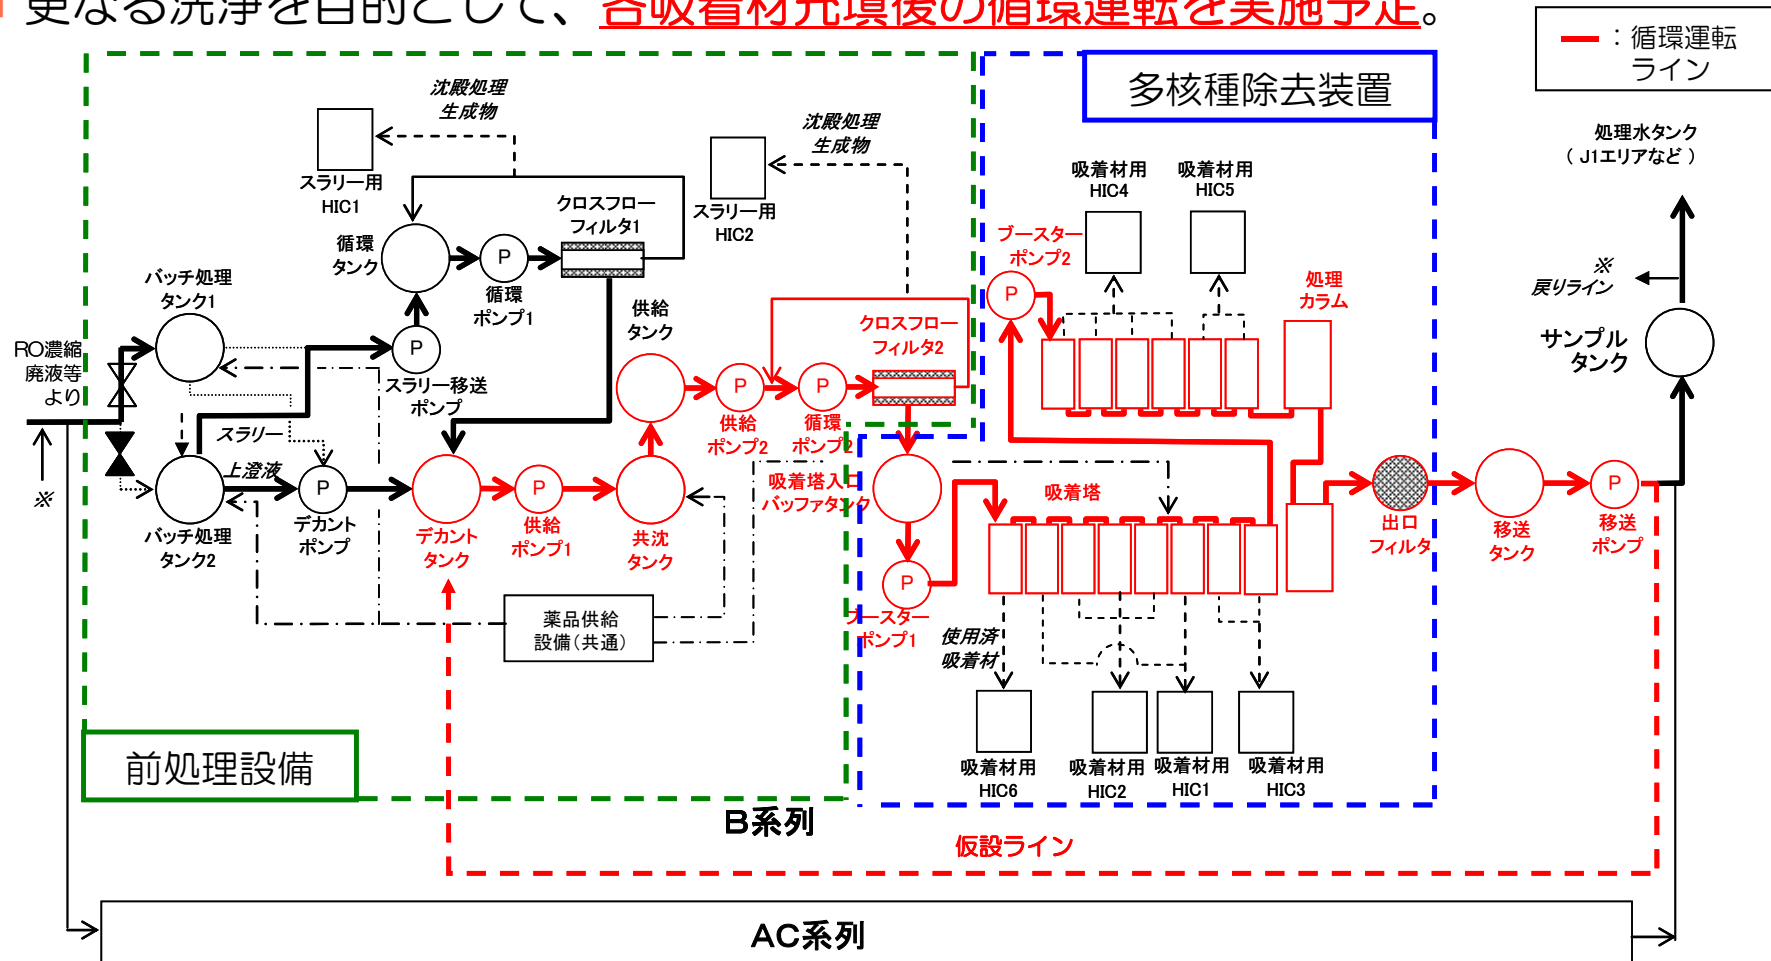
更なる洗浄を目的として、各吸着材充填後の循環運転を実施予定。

：循環運転ライン

多核種除去装置

沈殿処理生成物
スラリー用HIC1
クロスフローフィルタ1
循環タンク
循環ポンプ1
バッチ処理タンク1
RO濃縮廃液等より
※
スラリー
上澄液
スラリー移送ポンプ
デカントポンプ
バッチ処理タンク2
デカントタンク
供給ポンプ1
共沈タンク
供給タンク
供給ポンプ2
循環ポンプ2
沈殿処理生成物
スラリー用HIC2
クロスフローフィルタ2
吸着塔入口バッファタンク
薬品供給設備（共通）
ブースターポンプ1
ブースターポンプ2
吸着材用HIC4
吸着材用HIC5
処理カラム
吸着塔
使用済吸着材
吸着材用HIC6
吸着材用HIC2
吸着材用HIC1
吸着材用HIC3
出口フィルタ
移送タンク
移送ポンプ
処理水タンク（J1エリアなど）
※戻りライン
サンプルタンク
前処理設備
B系列
仮設ライン
AC系列